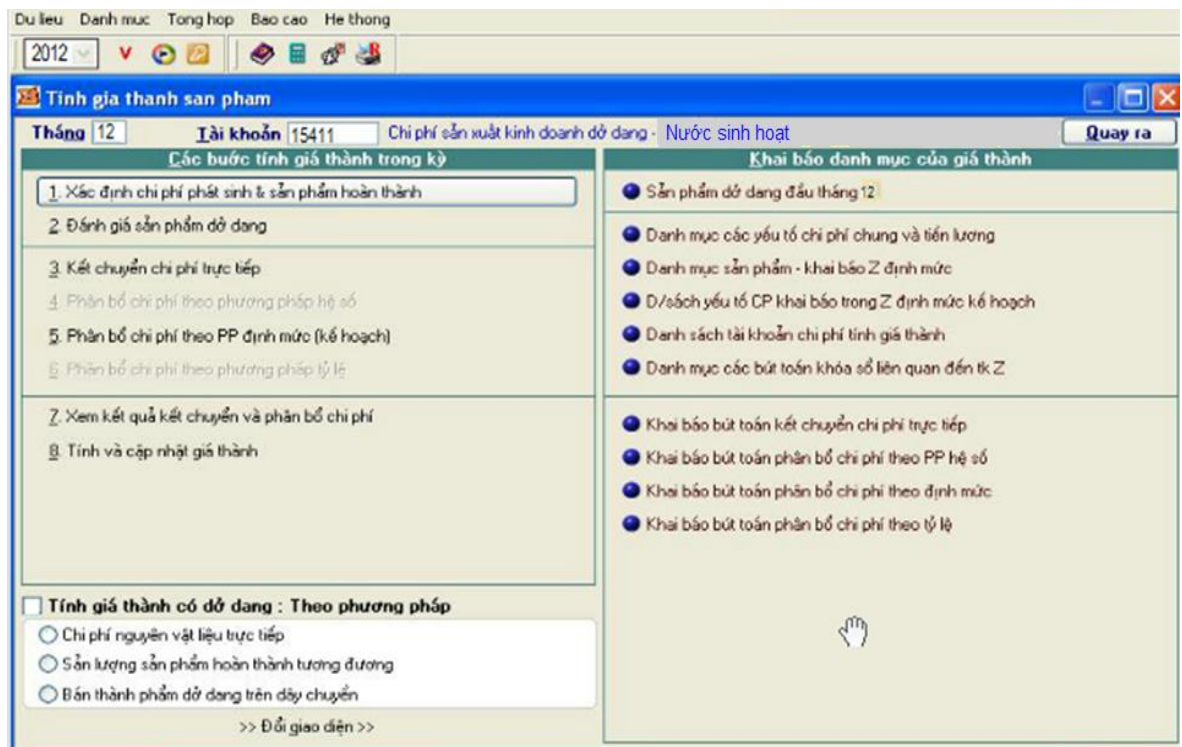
Du lieu Danh muc Tong hop Bao cao He thong

2012 V

Tinh gia thanh san pham

Tháng 12 Tài khoản 15411 Chi phí sản xuất kinh doanh dở dang - Nước sinh hoạt Quay ra

Các bước tính giá thành trong kỳ

1. Xác định chi phí phát sinh & sản phẩm hoàn thành

2. Đánh giá sản phẩm dở dang

3. Kết chuyển chi phí trực tiếp

4. Phân bổ chi phí theo phương pháp hệ số

5. Phân bổ chi phí theo PP định mức (kế hoạch)

6. Phân bổ chi phí theo phương pháp tỷ lệ

7. Xem kết quả kết chuyển và phân bổ chi phí

8. Tính và cập nhật giá thành

Tính giá thành có dở dang : Theo phương pháp

Chi phí nguyên vật liệu trực tiếp

Sản lượng sản phẩm hoàn thành tương đương

Bán thành phẩm dở dang trên dây chuyền

>> Đổi giao diện >>

Khai báo danh mục của giá thành

Sản phẩm dở dang đầu tháng 12

Danh mục các yếu tố chi phí chung và tiền lương

Danh mục sản phẩm - khai báo Z định mức

D/sách yếu tố CP khai báo trong Z định mức kế hoạch

Danh sách tài khoản chi phí tính giá thành

Danh mục các bút toán khóa sổ liên quan đến tk Z

Khai báo bút toán kết chuyển chi phí trực tiếp

Khai báo bút toán phân bổ chi phí theo PP hệ số

Khai báo bút toán phân bổ chi phí theo định mức

Khai báo bút toán phân bổ chi phí theo tỷ lệ